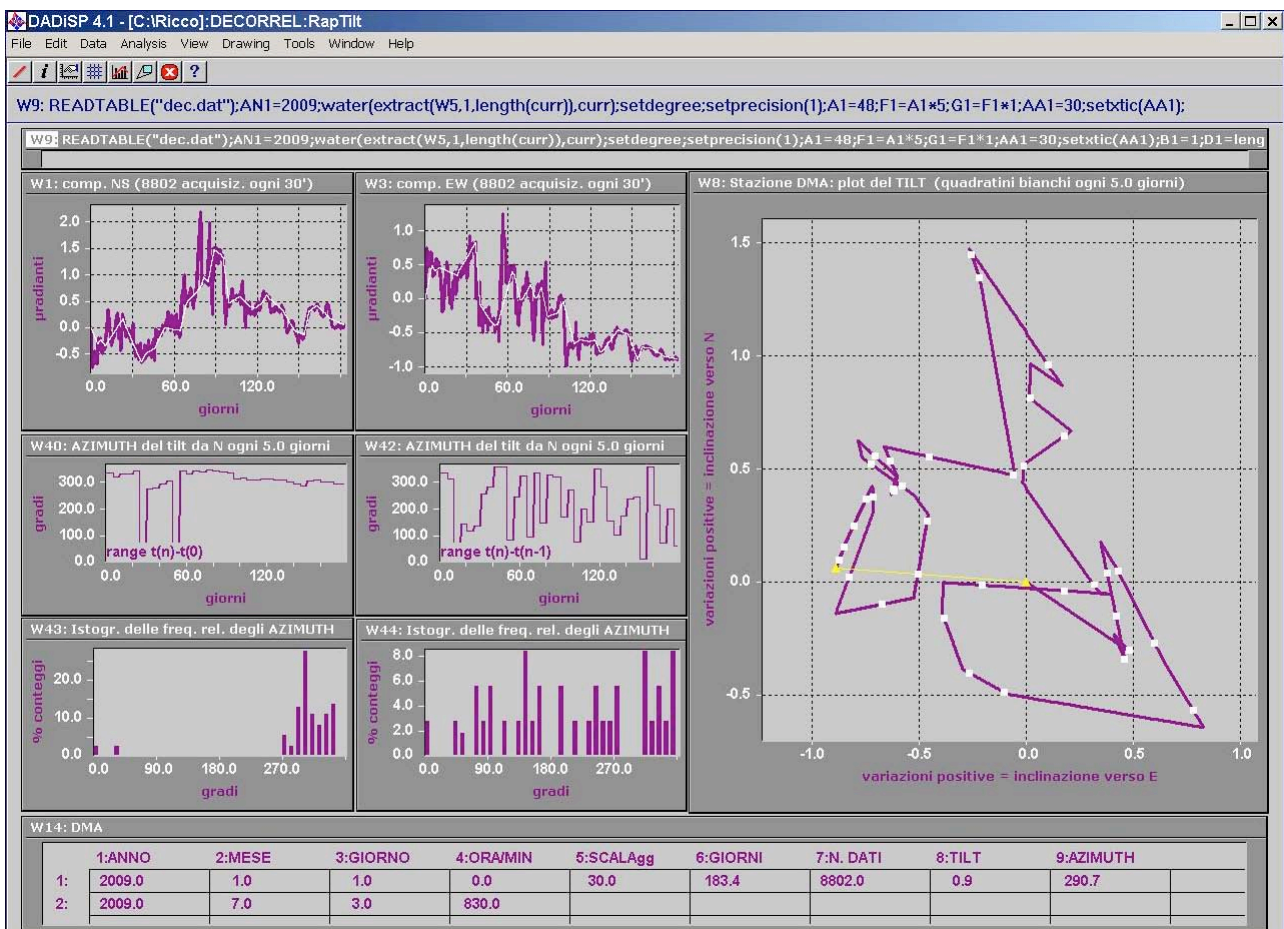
DADiSP 4.1 - [C:\Ricco]:DECORREL:RapTilt

File Edit Data Analysis View Drawing Tools Window Help

? 

W9: READTABLE("dec.dat");AN1=2009;water(extract(W5,1,length(curr)),curr);setdegree;setprecision(1);A1=48;F1=A1*5;G1=F1*1;AA1=30;setxtic(AA1);

W9: READTABLE("dec.dat");AN1=2009;water(extract(W5,1,length(curr)),curr);setdegree;setprecision(1);A1=48;F1=A1*5;G1=F1*1;AA1=30;setxtic(AA1);B1=1;D1=leng

W1: comp. NS (8802 acquisiz. ogni 30')

2.0
1.5
1.0
0.5
0.0
-0.5
µradianti
0.0 60.0 120.0
giorni

W3: comp. EW (8802 acquisiz. ogni 30')

1.0
0.5
0.0
-0.5
-1.0
µradianti
0.0 60.0 120.0
giorni

W8: Stazione DMA: plot del TILT (quadratini bianchi ogni 5.0 giorni)

1.5
1.0
0.5
0.0
-0.5
variazioni positive = inclinazione verso N
-1.0 -0.5 0.0 0.5 1.0
variazioni positive = inclinazione verso E

W40: AZIMUTH del tilt da N ogni 5.0 giorni

300.0
200.0
100.0
0.0
gradi
range t(n)-t(0)
0.0 60.0 120.0
giorni

W42: AZIMUTH del tilt da N ogni 5.0 giorni

300.0
200.0
100.0
0.0
gradi
range t(n)-t(n-1)
0.0 60.0 120.0
giorni

W43: Istogr. delle freq. rel. degli AZIMUTH

20.0
10.0
0.0
% conteggi
0.0 90.0 180.0 270.0
gradi

W44: Istogr. delle freq. rel. degli AZIMUTH

8.0
6.0
4.0
2.0
0.0
% conteggi
0.0 90.0 180.0 270.0
gradi

W14: DMA

| | 1:ANNO | 2:MESE | 3:GIORNO | 4:ORA/MIN | 5:SCALAgg | 6:GIORNI | 7:N. DATI | 8:TILT | 9:AZIMUTH |
|---|---|---|---|---|---|---|---|---|---|
| 1: | 2009.0 | 1.0 | 1.0 | 0.0 | 30.0 | 183.4 | 8802.0 | 0.9 | 290.7 |
| 2: | 2009.0 | 7.0 | 3.0 | 830.0 | | | | | |